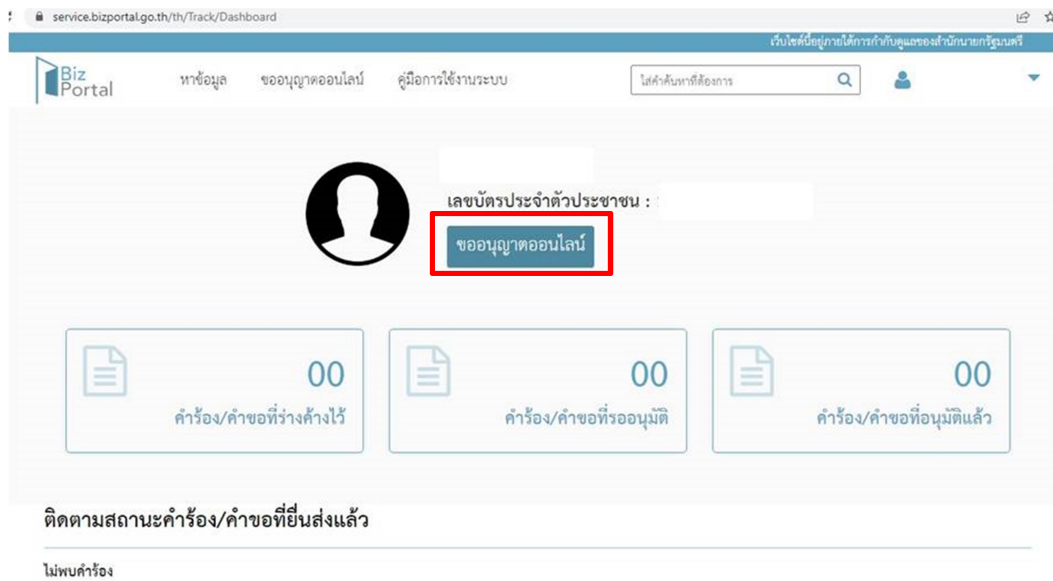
service.bizportal.go.th/th/Track/Dashboard

เว็บไซต์นี้อยู่ภายใต้การกำกับดูแลของสำนักนายกรัฐมนตรี

Biz Portal

หาข้อมูล

ขออนุญาตออนไลน์

คู่มือการใช้งานระบบ

ใส่คำค้นหาที่ต้องการ

เลขบัตรประจำตัวประชาชน :

ขออนุญาตออนไลน์

00

คำร้อง/คำขอที่ร่างค้างไว้

00

คำร้อง/คำขอที่รออนุมัติ

00

คำร้อง/คำขอที่อนุมัติแล้ว

ติดตามสถานะคำร้อง/คำขอที่ยื่นส่งแล้ว

ไม่พบคำร้อง